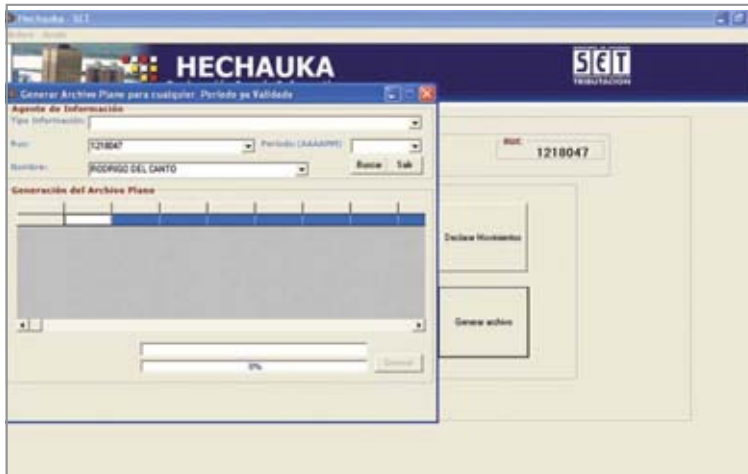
Hechauka - SET
Archivo Ayuda
HECHAUKA
SET
TRIBUTACION
Generar Archivo Plano para cualquier Periodo ya Validado
Agente de Información
Tipo Información:
Ruc:
1218047
Periodo (AAAAMM)
Nombre:
RODRIGO DEL CANTO
Buscar
Salir
Generación del Archivo Plano
0%
Generar
RUC
1218047
Declare Movimientos
Generar archivo